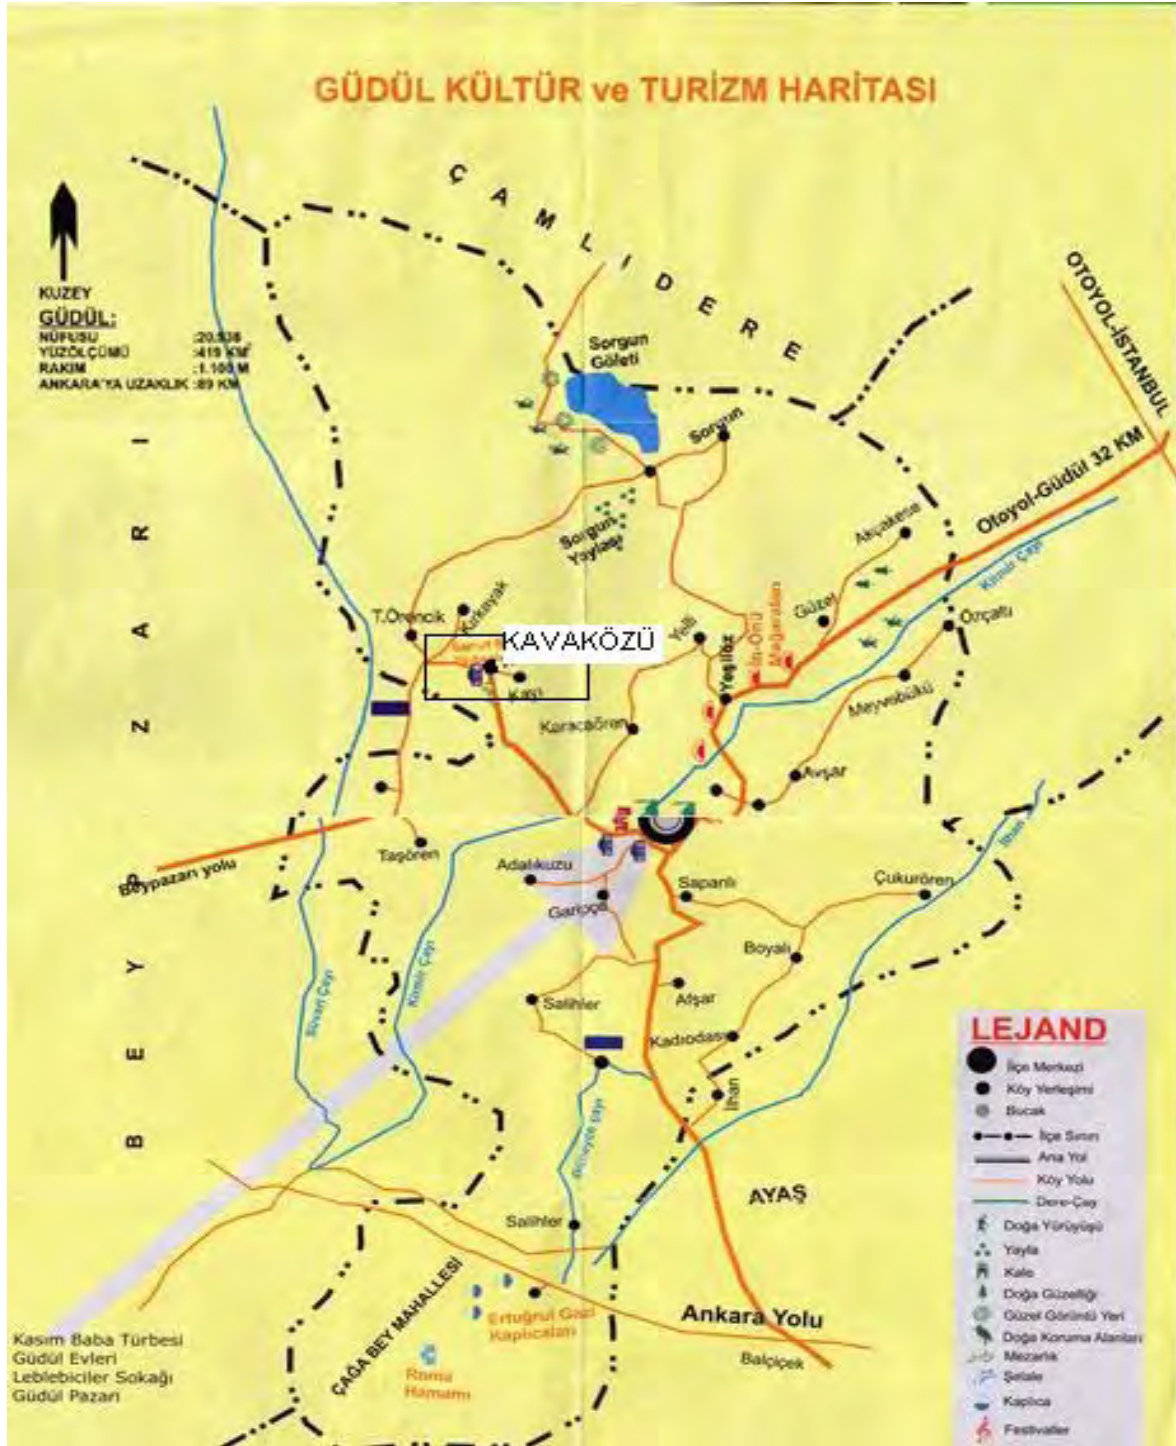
GÜDÜL KÜLTÜR ve TURİZM HARİTASI

KUZEY

GÜDÜL:
NÜFUSU :20.536
YÜZÖLÇÜMÜ :419 KM²
RAKIM :1.100 M
ANKARA'YA UZAKLIK :89 KM

ÇAMLIDERE

OTOYOL-İSTANBUL

Sorgun Göleti

Sorgun

Sorgun Yaylası

Otoyol-Güdül 32 KM

Akçakese

Güzel

İn-Önü Mağaraları

Kirmir Çayı

Özçaltı

T.Örencik

Kırkayak

KAVAKÖZÜ

Kayı

Yeşilöz

Yelli

Karacaören

Meyvebükü

Avşar

BEYPAZARI

Beypazarı yolu

Taşören

Adalıkuzu

Garipçe

Sapanlı

Çukurören

Boyalı

Salihler

Afşar

Kadıodası

İlhan

Kirmir Çayı

Sorvan Çayı

Bünyelik Çayı

İlhan Çayı

AYAŞ

Salihler

Ertuğrul Gazi Kaplıcaları

Ankara Yolu

Balçiçek

ÇAĞA BEY MAHALLESİ

Roma Hamamı

Kasım Baba Türbesi
Güdül Evleri
Leblebiciler Sokağı
Güdül Pazarı

LEJAND
İlçe Merkezi
Köy Yerleşimi
Bucak
İlçe Sınırı
Ana Yol
Köy Yolu
Dere-Çay
Doğa Yürüyüşü
Yayla
Kale
Doğa Güzelliği
Güzel Görüntü Yeri
Doğa Koruma Alanları
Mezarlık
Şelale
Kaplıca
Festivaller